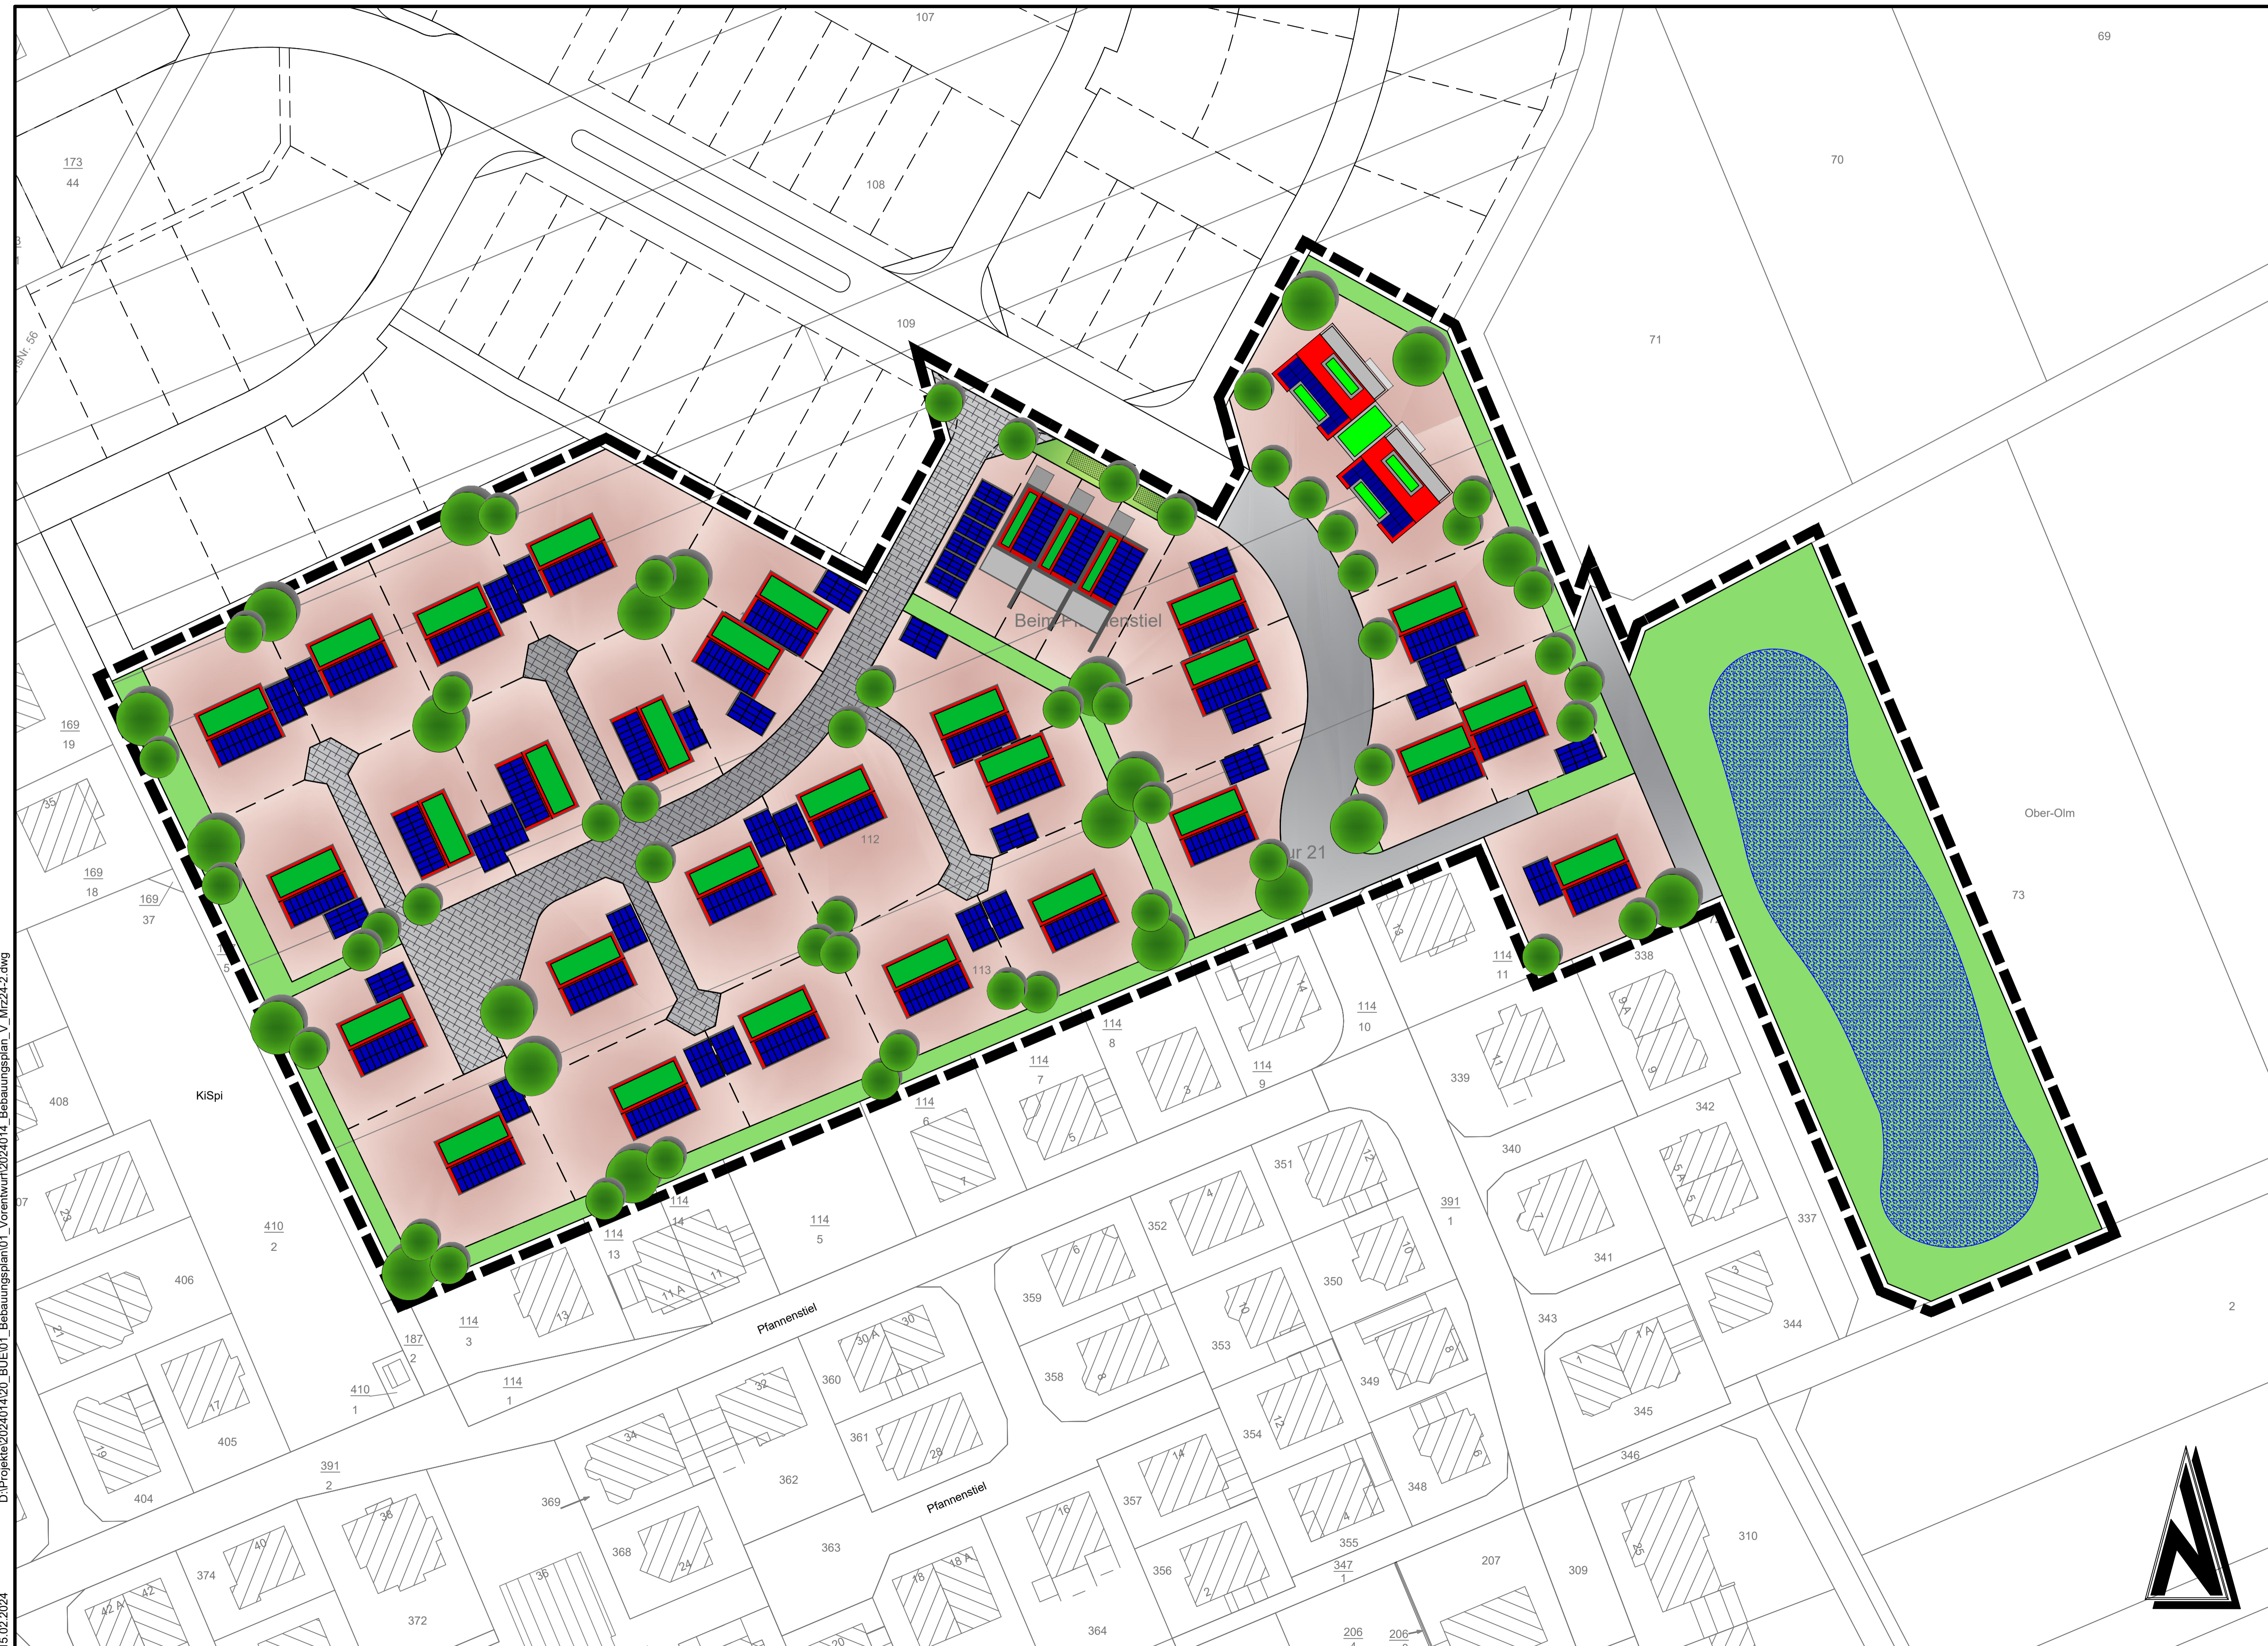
107
69
173
44
108
70
109
71
sNr. 56
Beim Pf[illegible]enstiel
169
19
35
169
18
169
37
112
ur 21
Ober-Olm
73
113
114
11
338
114
10
114
8
114
7
114
9
339
342
408
KiSpi
114
6
340
351
391
1
352
341
337
410
2
114
14
114
13
114
5
350
359
406
187
2
114
3
Pfannenstiel
360
353
343
344
2
410
1
114
1
358
349
345
405
361
354
391
2
362
348
346
404
369
357
355
347
1
310
368
363
Pfannenstiel
207
309
374
356
372
364
206
206
D:\Projekte\2024014\20_BUE\01_Bebauungsplan\01_Vorentwurf\2024014_Bebauungsplan_V_Mrz24-2.dwg
15.02.2024